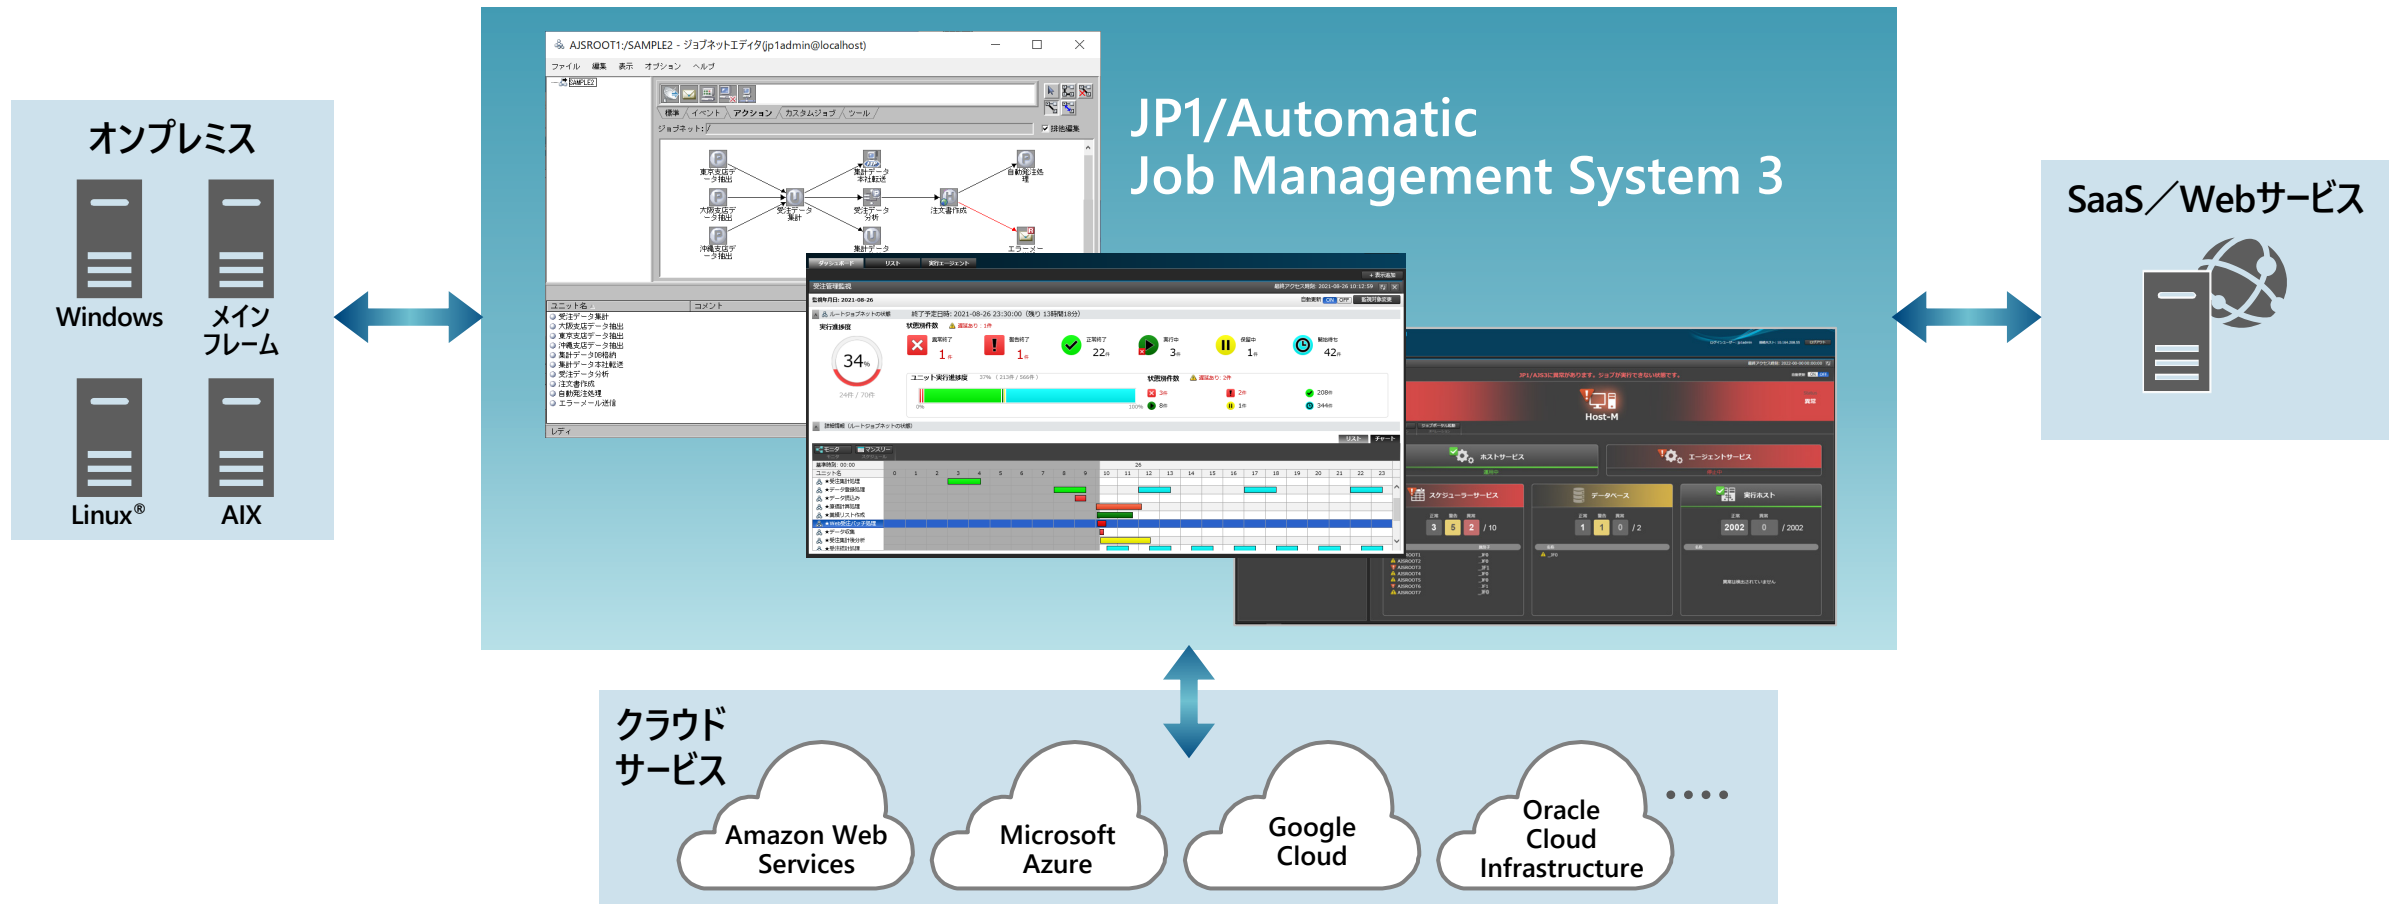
オンプレミス

Windows

メイン
フレーム

Linux®

AIX

AJSROOT1:/SAMPLE2 - ジョブネットエディタ(jp1admin@localhost)

ファイル 編集 表示 オプション ヘルプ

JP1/Automatic
Job Management System 3

SaaS／Webサービス

クラウド
サービス

Amazon Web
Services

Microsoft
Azure

Google
Cloud

Oracle
Cloud
Infrastructure

• • • •